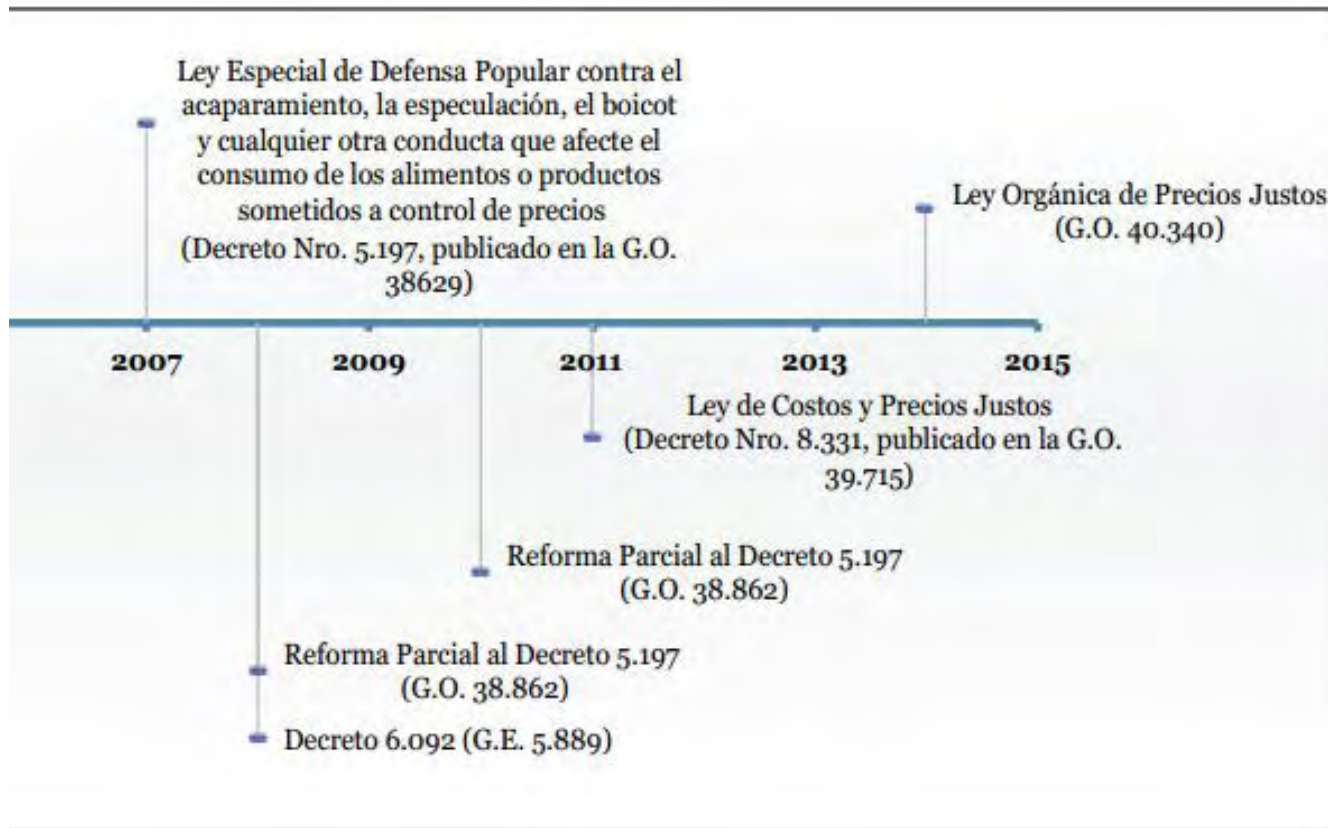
Ley Especial de Defensa Popular contra el acaparamiento, la especulación, el boicot y cualquier otra conducta que afecte el consumo de los alimentos o productos sometidos a control de precios (Decreto Nro. 5.197, publicado en la G.O. 38629)

Ley Orgánica de Precios Justos (G.O. 40.340)

2007

2009

2011

2013

2015

Ley de Costos y Precios Justos (Decreto Nro. 8.331, publicado en la G.O. 39.715)

Reforma Parcial al Decreto 5.197 (G.O. 38.862)

Reforma Parcial al Decreto 5.197 (G.O. 38.862)

Decreto 6.092 (G.E. 5.889)